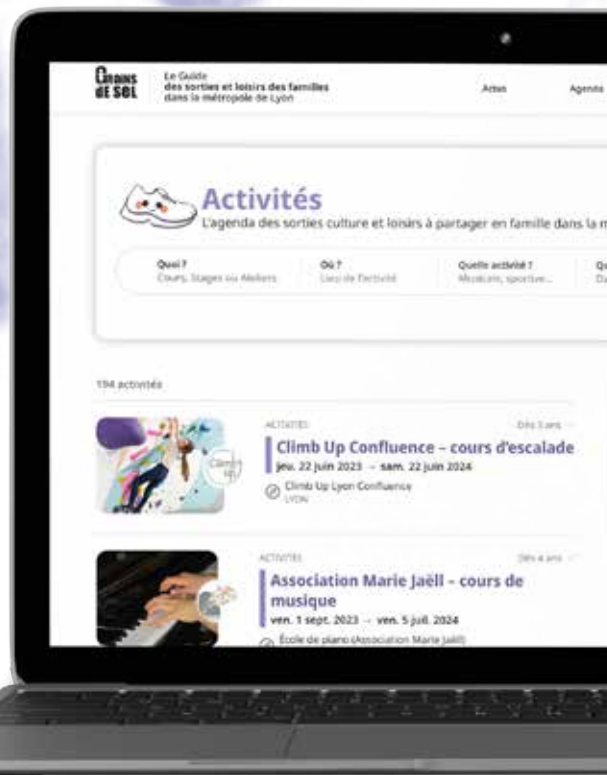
Grains de Sel

Le Guide des sorties et loisirs des familles dans la métropole de Lyon

Actus

Agenda

Activités

L'agenda des sorties culture et loisirs à partager en famille dans la m

Quoi ?
Cours, Stages ou Ateliers

Où ?
Lieu de l'activité

Quelle activité ?
Musique, sportive...

Qu
Da

194 activités

ACTIVITÉS

Dès 3 ans

Climb Up Confluence – cours d'escalade

jeu. 22 juin 2023 → sam. 22 juin 2024

Climb Up Lyon Confluence
LYON

ACTIVITÉS

Dès 4 ans

Association Marie Jaëll – cours de musique

ven. 1 sept. 2023 → ven. 5 juil. 2024

École de piano (Association Marie Jaëll)